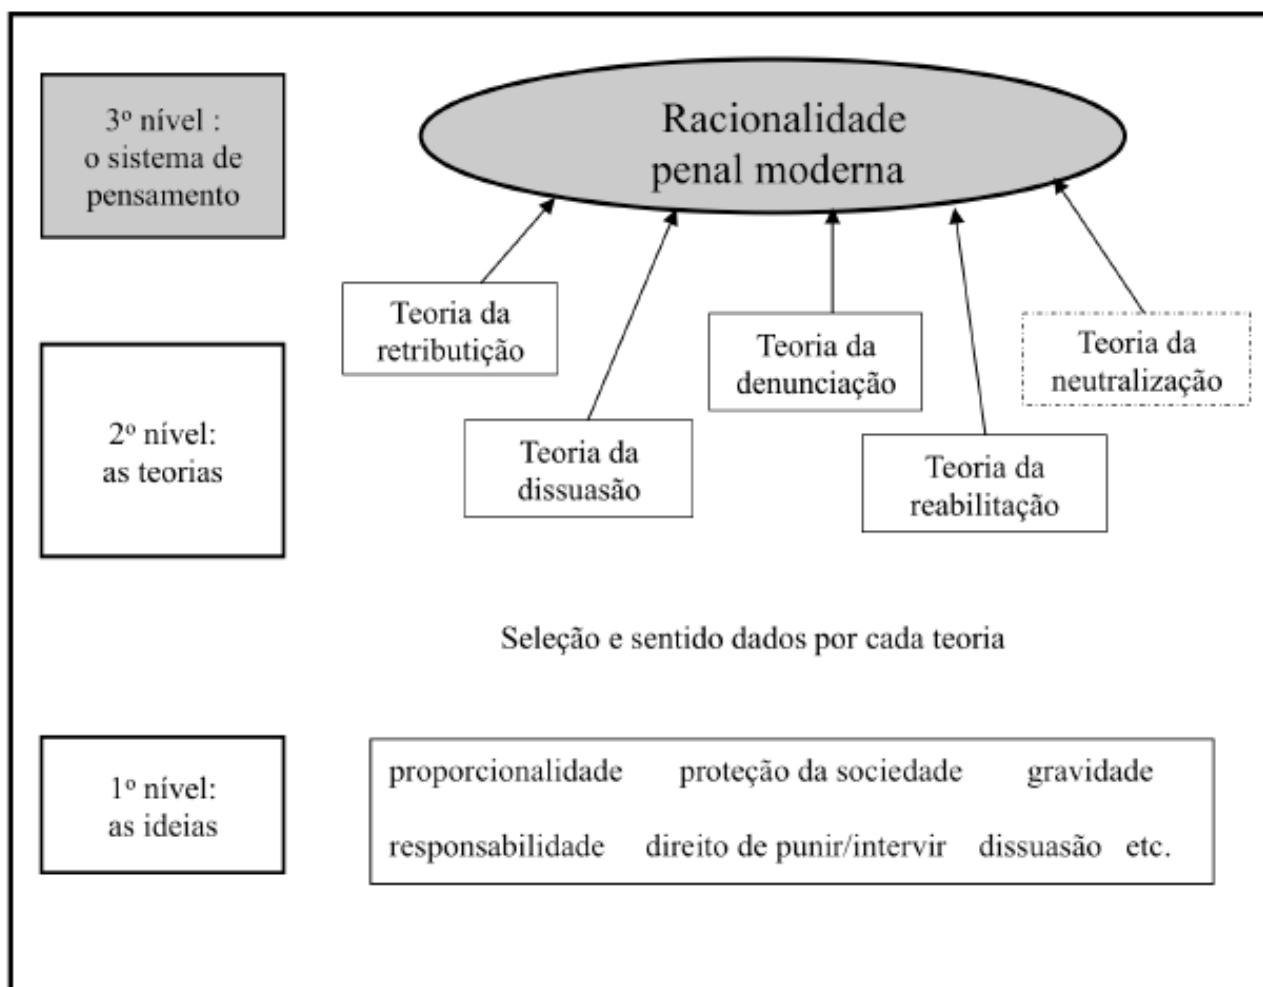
3º nível : o sistema de pensamento

Racionalidade penal moderna

Teoria da retribuição

Teoria da denunciação

Teoria da neutralização

2º nível: as teorias

Teoria da dissuasão

Teoria da reabilitação

Seleção e sentido dados por cada teoria

1º nível: as ideias

proporcionalidade proteção da sociedade gravidade

responsabilidade direito de punir/intervir dissuasão etc.